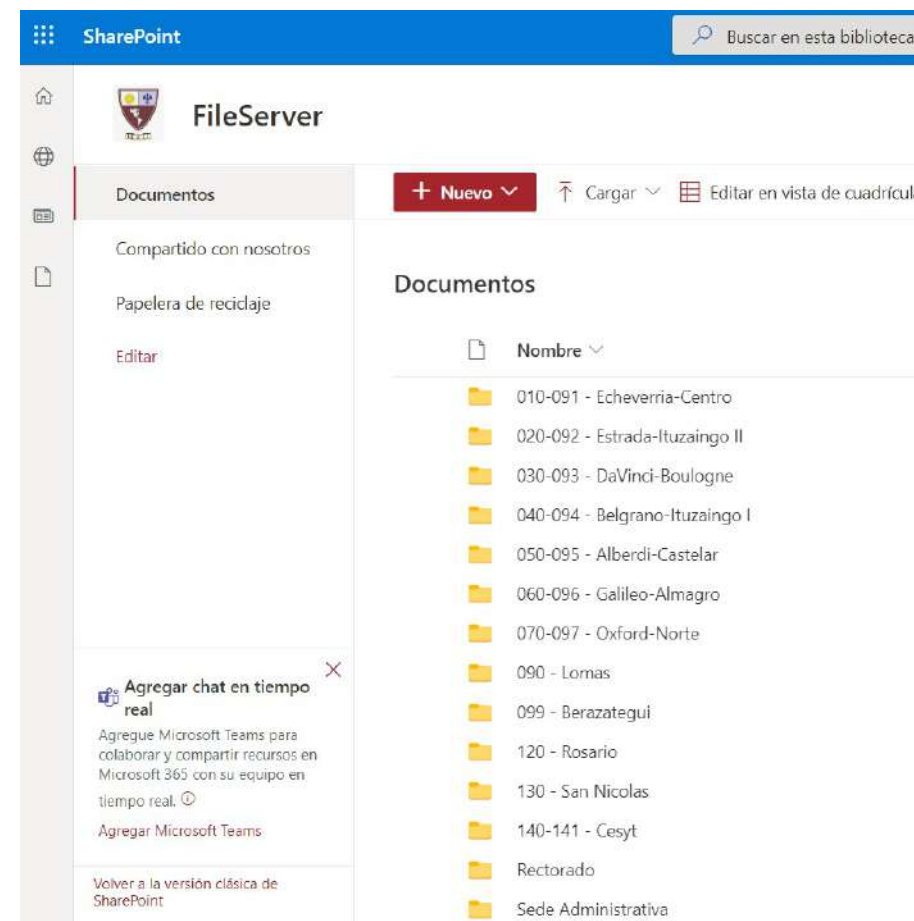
SharePoint

Buscar en esta biblioteca

FileServer

Documentos

Compartido con nosotros

Papelera de reciclaje

Editar

+ Nuevo

Cargar

Editar en vista de cuadrícul

Documentos

Nombre

010-091 - Echeverria-Centro

020-092 - Estrada-Ituzaingo II

030-093 - DaVinci-Boulogne

040-094 - Belgrano-Ituzaingo I

050-095 - Alberdi-Castelar

060-096 - Galileo-Almagro

070-097 - Oxford-Norte

090 - Lomas

099 - Berazategui

120 - Rosario

130 - San Nicolas

140-141 - Cesyt

Rectorado

Sede Administrativa

Agregar chat en tiempo real

Agregue Microsoft Teams para colaborar y compartir recursos en Microsoft 365 con su equipo en tiempo real.

Agregar Microsoft Teams

Volver a la versión clásica de SharePoint